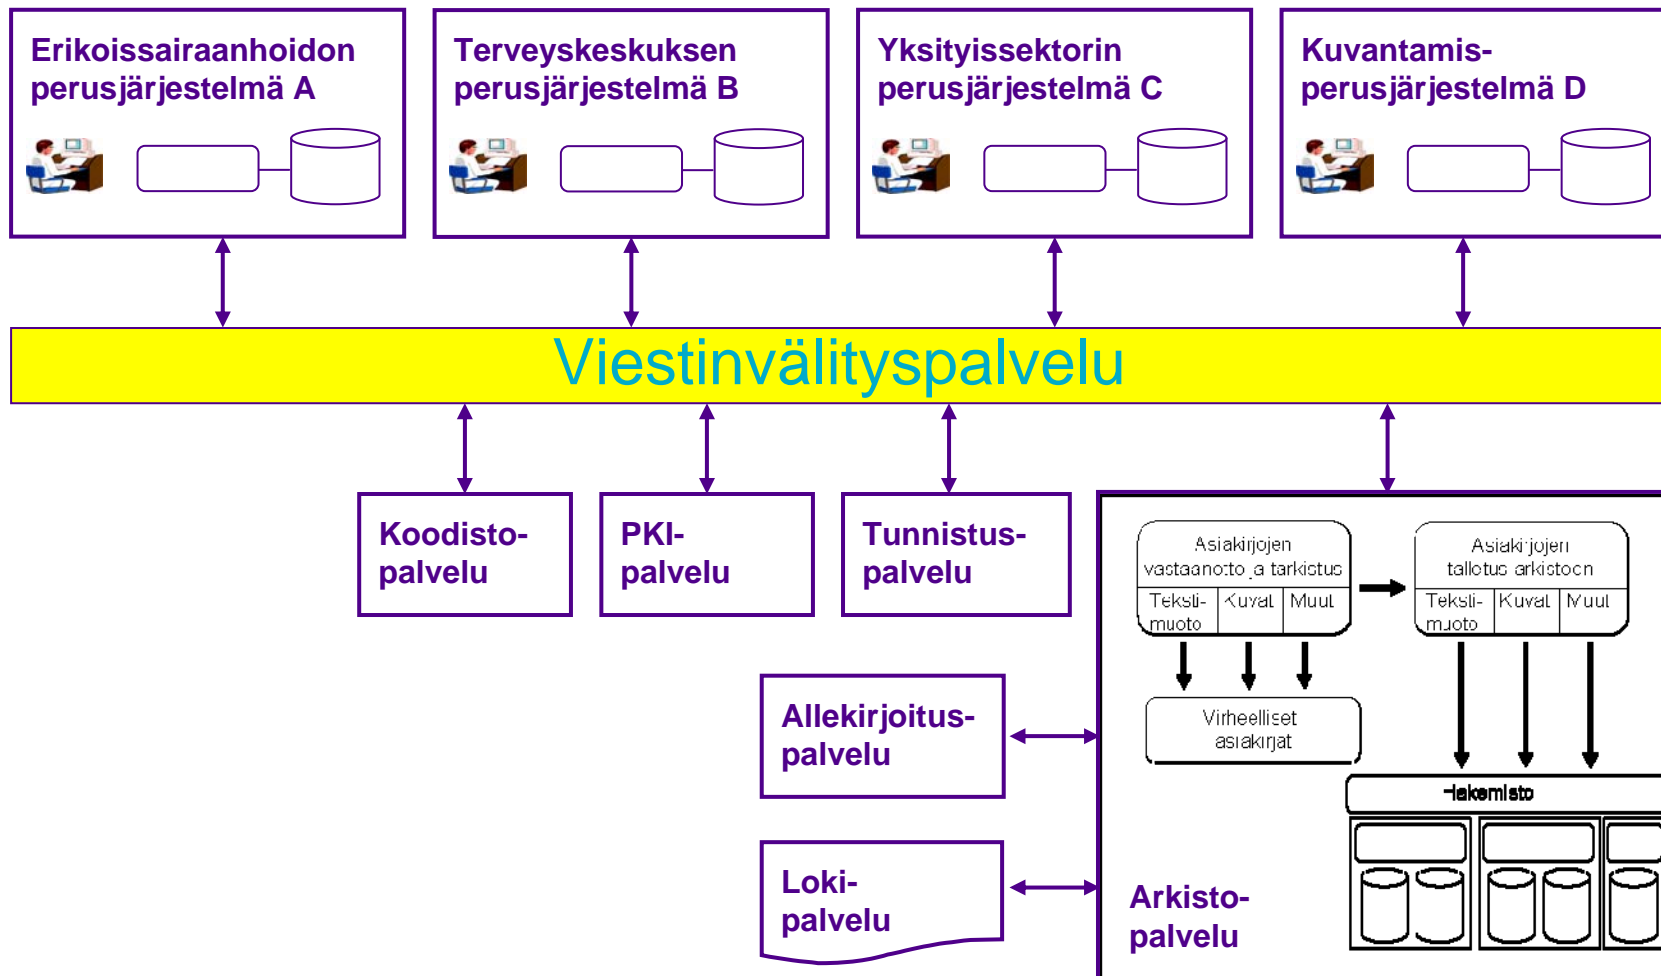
Erikoissairaanhoidon perusjärjestelmä A

Terveyskeskuksen perusjärjestelmä B

Yksityissektorin perusjärjestelmä C

Kuvantamis-perusjärjestelmä D

Viestinvälityspalvelu

Koodisto-palvelu

PKI-palvelu

Tunnistus-palvelu

Asiakirjojen vastaanotto ja tarkistus

| Teksti-muoto | Kuvat | Muut |
|---|---|---|

Asiakirjojen talletus arkistoon

| Teksti-muoto | Kuvat | Muut |
|---|---|---|

Virheelliset asiakirjat

Hakemisto

Allekirjoitus-palvelu

Loki-palvelu

Arkisto-palvelu